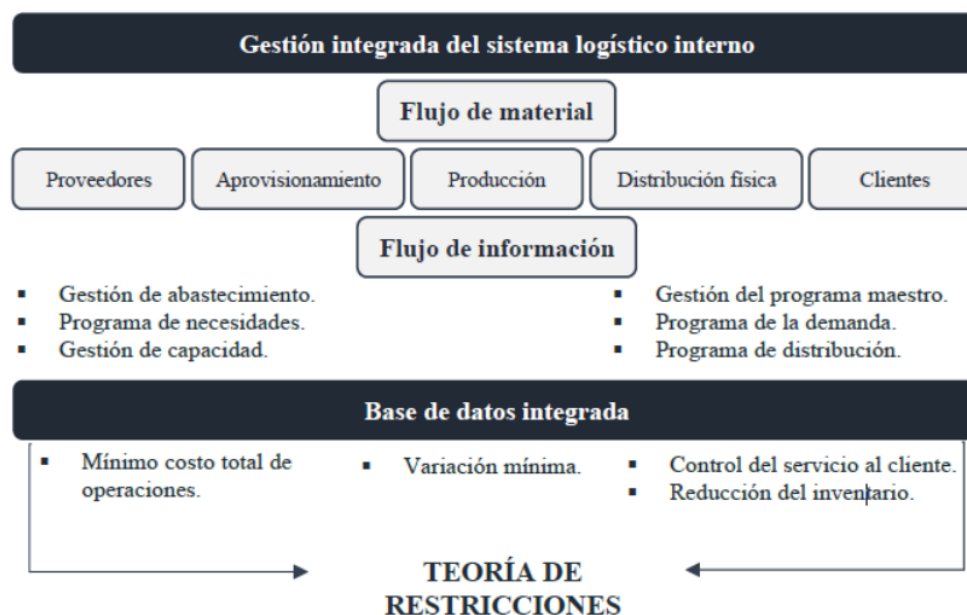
Gestión integrada del sistema logístico interno

Flujo de material

Proveedores

Aprovisionamiento

Producción

Distribución física

Clientes

Flujo de información

- Gestión de abastecimiento.
- Programa de necesidades.
- Gestión de capacidad.

- Gestión del programa maestro.
- Programa de la demanda.
- Programa de distribución.

Base de datos integrada

- Mínimo costo total de operaciones.

- Variación mínima.

- Control del servicio al cliente.
- Reducción del inventario.

TEORÍA DE RESTRICCIONES